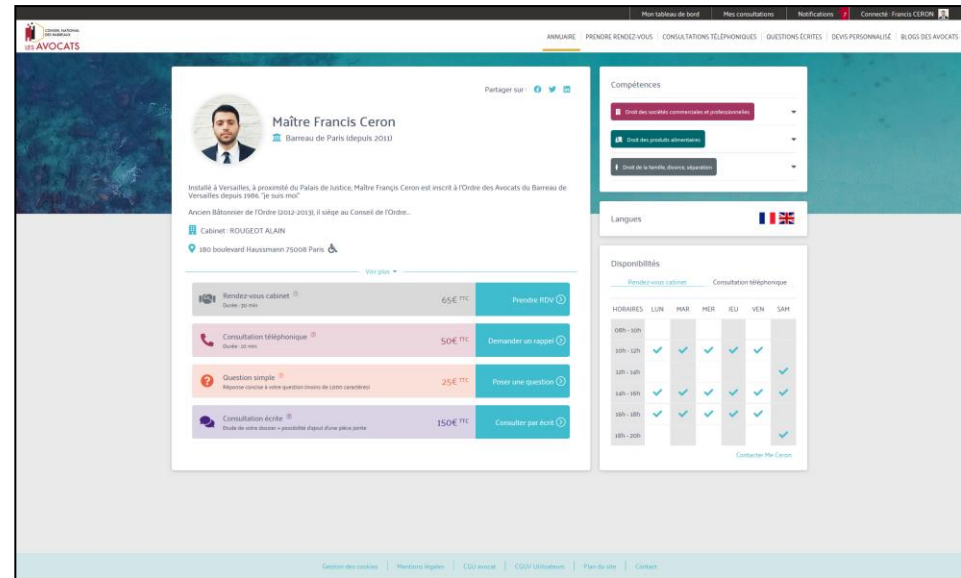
Mon tableau de bord | Mes consultations | Notifications 7 | Connecté : Francis CERON

CONSEIL NATIONAL DES BARREAUX
LES AVOCATS

ANNUAIRE | PRENDRE RENDEZ-VOUS | CONSULTATIONS TÉLÉPHONIQUES | QUESTIONS ÉCRITES | DEVIS PERSONNALISÉ | BLOGS DES AVOCATS

Partager sur :

Maître Francis Ceron
Barreau de Paris (depuis 2011)

Installé à Versailles, à proximité du Palais de Justice, Maître Françis Ceron est inscrit à l'Ordre des Avocats du Barreau de Versailles depuis 1986. "je suis moi"

Ancien Bâtonnier de l'Ordre (2012-2013), il siège au Conseil de l'Ordre...

Cabinet : ROUGEOT ALAIN

180 boulevard Haussmann 75008 Paris

Voir plus

Rendez-vous cabinet
Durée : 30 min
65€ TTC
Prendre RDV

Consultation téléphonique
Durée : 20 min
50€ TTC
Demander un rappel

Question simple
Réponse concise à votre question (moins de 1200 caractères)
25€ TTC
Poser une question

Consultation écrite
Etude de votre dossier + possibilité d'ajout d'une pièce jointe
150€ TTC
Consulter par écrit

Compétences
Droit des sociétés commerciales et professionnelles
Droit des produits alimentaires
Droit de la famille, divorce, séparation

Langues

Disponibilités
Rendez-vous cabinet | Consultation téléphonique

| HORAIRES | LUN | MAR | MER | JEU | VEN | SAM |
|---|---|---|---|---|---|---|
| 08h - 10h | | | | | | |
| 10h - 12h | ✓ | ✓ | ✓ | ✓ | ✓ | |
| 12h - 14h | | | | | | ✓ |
| 14h - 16h | ✓ | ✓ | ✓ | ✓ | ✓ | ✓ |
| 16h - 18h | ✓ | ✓ | ✓ | ✓ | ✓ | |
| 18h - 20h | | | | | | ✓ |

Contacter Me Ceron

Gestion des cookies | Mentions légales | CGU avocat | CGUV Utilisateurs | Plan du site | Contact